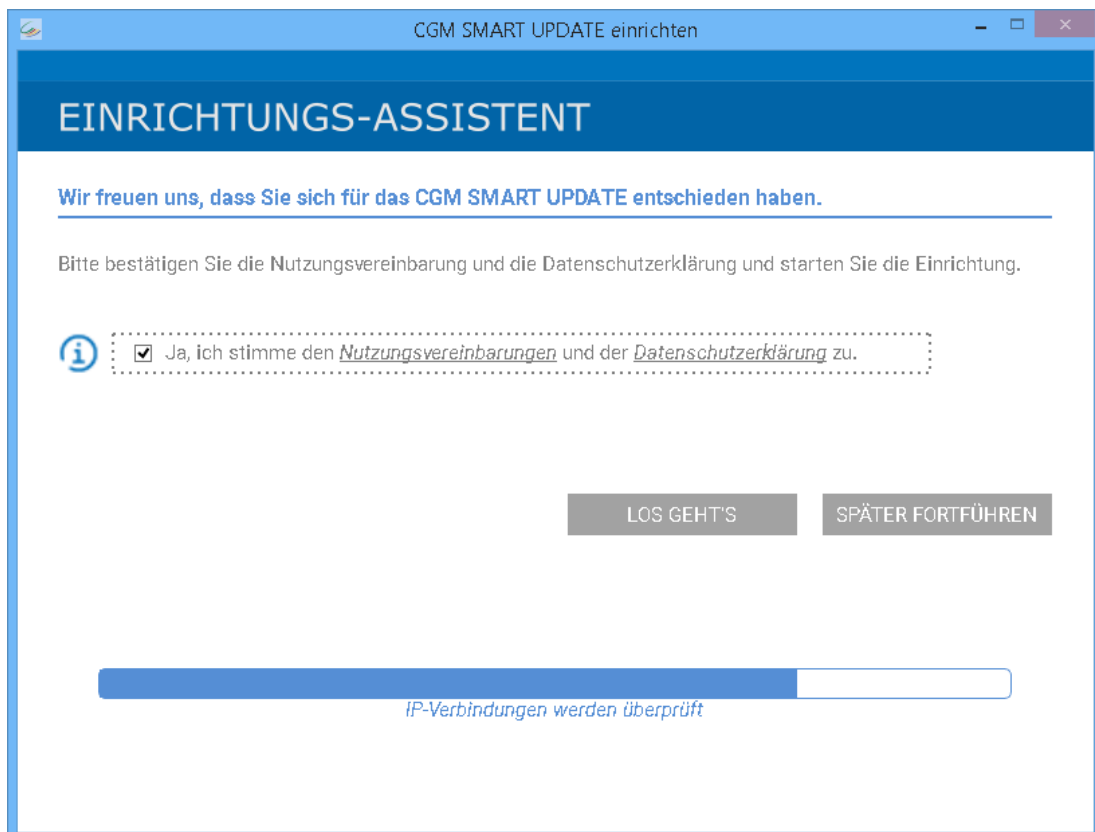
CGM SMART UPDATE einrichten

EINRICHTUNGS-ASSISTENT

Wir freuen uns, dass Sie sich für das CGM SMART UPDATE entschieden haben.

Bitte bestätigen Sie die Nutzungsvereinbarung und die Datenschutzerklärung und starten Sie die Einrichtung.

Ja, ich stimme den Nutzungsvereinbarungen und der Datenschutzerklärung zu.

LOS GEHT'S

SPÄTER FORTFÜHREN

IP-Verbindungen werden überprüft